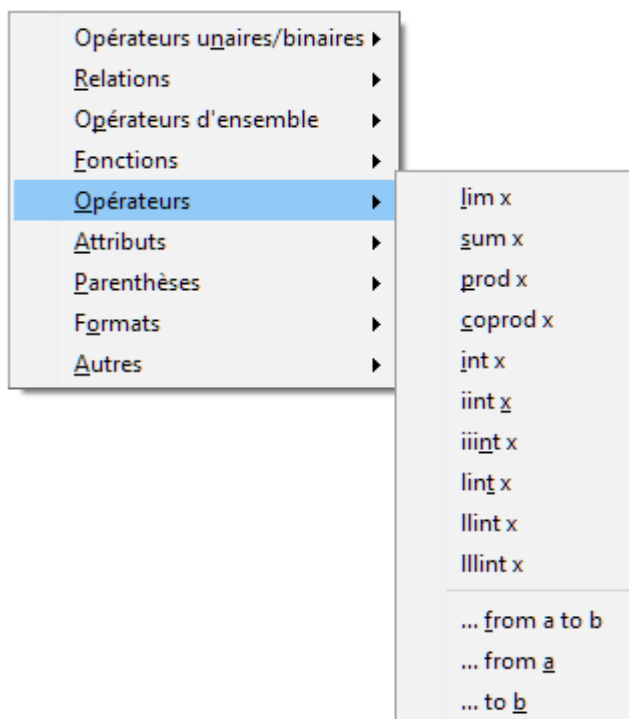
Opérateurs unaires/binaires
Relations
Opérateurs d'ensemble
Fonctions
Opérateurs
Attributs
Parenthèses
Formats
Autres

lim x
sum x
prod x
coprod x
int x
iint x
iiint x
lint x
llint x
lllint x
... from a to b
... from a
... to b